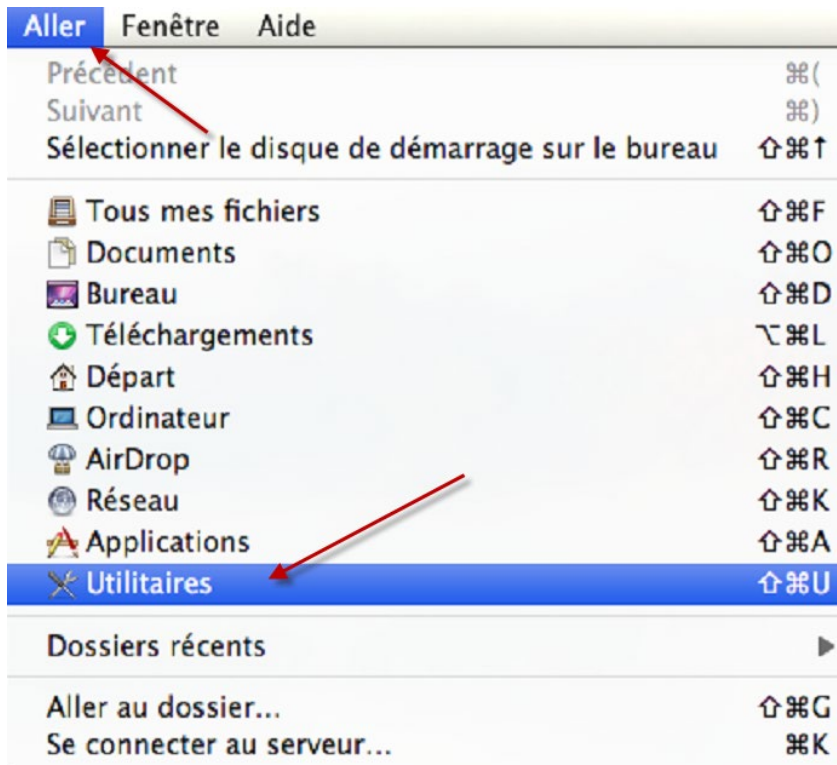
Aller Fenêtre Aide

Précédent ⌘(
Suivant ⌘)
Sélectionner le disque de démarrage sur le bureau ⇧⌘↑

Tous mes fichiers ⇧⌘F
Documents ⇧⌘O
Bureau ⇧⌘D
Téléchargements ⌥⌘L
Départ ⇧⌘H
Ordinateur ⇧⌘C
AirDrop ⇧⌘R
Réseau ⇧⌘K
Applications ⇧⌘A
Utilitaires ⇧⌘U

Dossiers récents ▶

Aller au dossier... ⇧⌘G
Se connecter au serveur... ⌘K